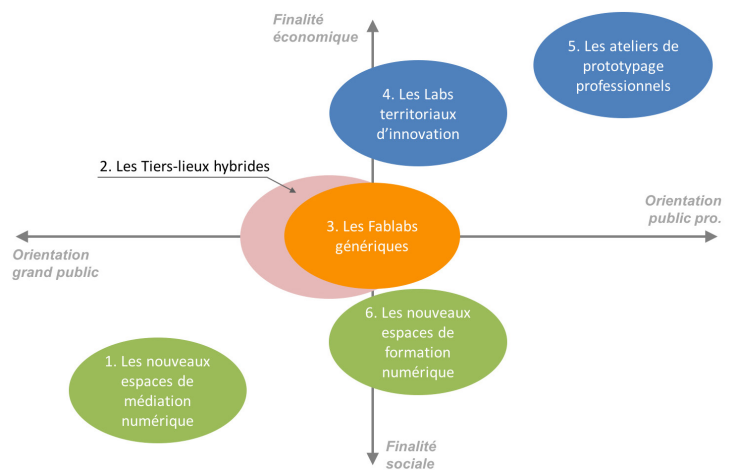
Finalité économique

5. Les ateliers de prototypage professionnels

4. Les Labs territoriaux d'innovation

2. Les Tiers-lieux hybrides

Orientation public pro.

Orientation grand public

3. Les Fablabs génériques

6. Les nouveaux espaces de formation numérique

1. Les nouveaux espaces de médiation numérique

Finalité sociale